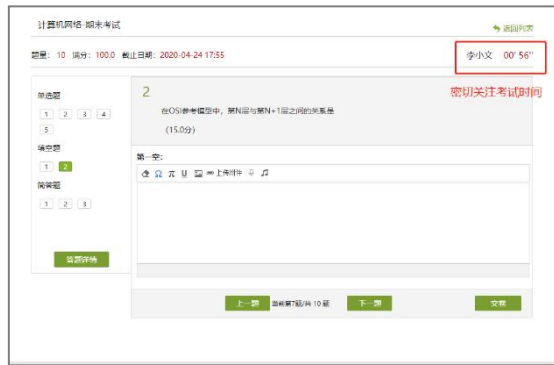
计算机网络-期末考试

返回列表

题量：10 满分：100.0 截止日期：2020-04-24 17:55

李小文 00' 56"

密切关注考试时间

单选题

1 2 3 4 5

填空题

1 2

简答题

1 2 3

答题详情

2

在OSI参考模型中，第N层与第N+1层之间的关系是

(15.0分)

第一空：

上传附件

上一题 当前第7题/共 10 题 下一题

交卷